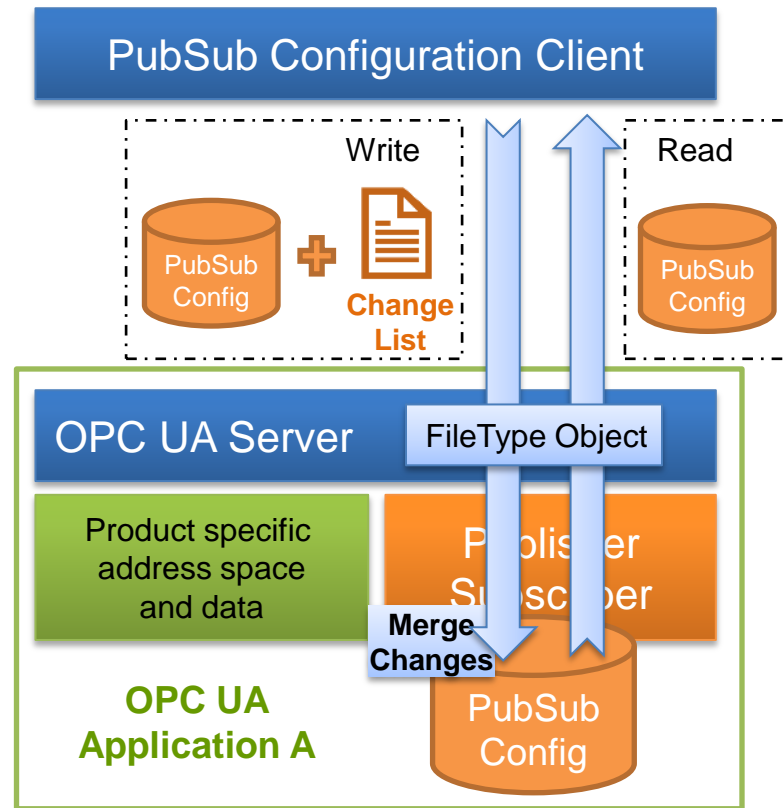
PubSub Configuration Client

Write

PubSub Config

+

Change List

Read

PubSub Config

OPC UA Server

FileType Object

Product specific address space and data

Pu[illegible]lis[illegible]er
S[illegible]sc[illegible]ber

Merge Changes

PubSub Config

OPC UA Application A